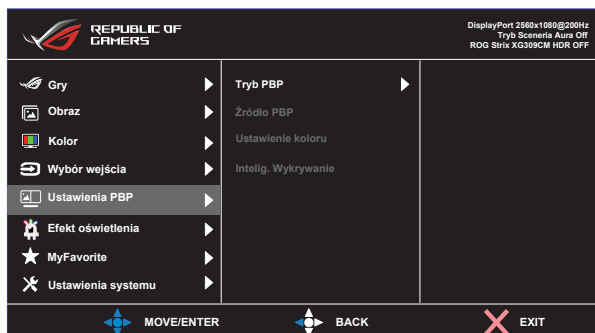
REPUBLIC OF GAMERS

DisplayPort 2560x1080@200Hz
Tryb Sceneria Aura Off
ROG Strix XG309CM HDR OFF

Gry
Obraz
Kolor
Wybór wejścia
Ustawienia PBP
Efekt oświetlenia
MyFavorite
Ustawienia systemu

Tryb PBP
Źródło PBP
Ustawienie koloru
Intelig. Wykrywanie

MOVE/ENTER
BACK
EXIT